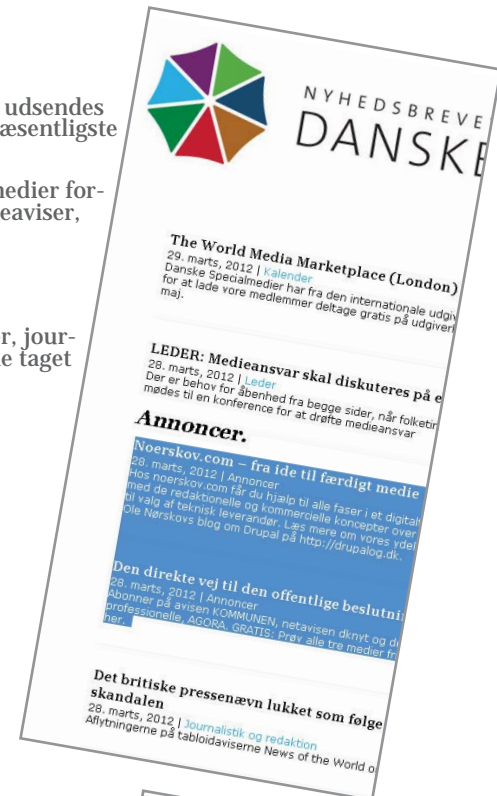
udsendes
æsentligste

medier for-
eaviser,

r, jour-
e taget

NYHEDSBREVE
DANSKE

The World Media Marketplace (London)
29. marts, 2012 | Kalender
Danske Specialmedier har fra den internationale udgiv
for at lade vore medlemmer deltage gratis på udgiver
maj.

LEDER: Medieansvar skal diskuteres på e
28. marts, 2012 | Leder
Der er behov for åbenhed fra begge sider, når folketin
mødes til en konference for at drøfte medieansvar

Annoncer.

Noerskov.com – fra ide til færdigt medie
28. marts, 2012 | Annoncer
Hos noerskov.com får du hjælp til alle faser i et digital
med de redaktionelle og kommercielle koncepter over
til valg af teknisk leverandør. Læs mere om vores ydel
Ole Nørskovs blog om Drupal på http://drupalog.dk.

Den direkte vej til den offentlige beslutni
28. marts, 2012 | Annoncer
Abonner på avisen KOMMUNEN, netavisen dknyt og d
professionelle, AGORA. GRATIS: Prøv alle tre medier fr
her.

Det britiske pressenævn lukket som følge
skandalen
28. marts, 2012 | Journalistik og redaktion
Aflytningerne på tabloidaviserne News of the World o